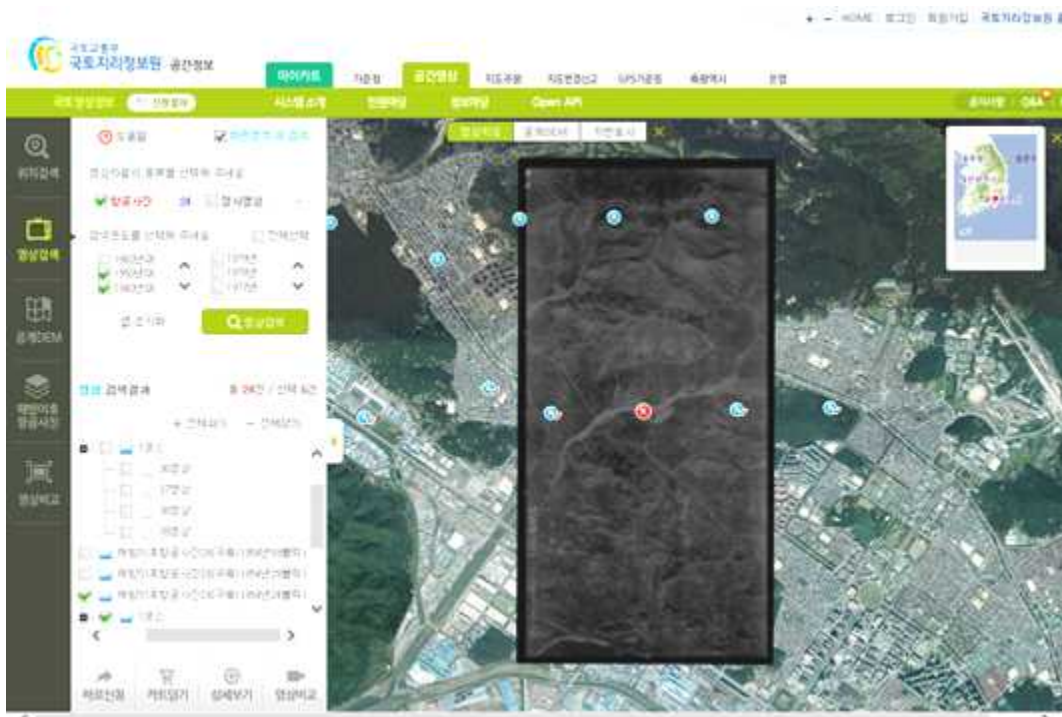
+ - HOME 로그인 회원가입 국토지리정보원

국토교통부 국토지리정보원 공간정보

마이카트 기준점 공간영상 지도과용 지도변경신고 GPS기준점 측량계시 조명

시스템소개 한양정보 정보마당 Open API

공지사항 Q&A

위치검색

영상검색

공개DEM

재정비용 항공사진

영상비교

도움말

항공사진 공개DEM 지면표시

연도선택

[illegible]

영상검색

영상 검색결과

+ 전체펼치기 - 전체닫기

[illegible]

<

>

제공신청 카트담기 상세보기 영상비교